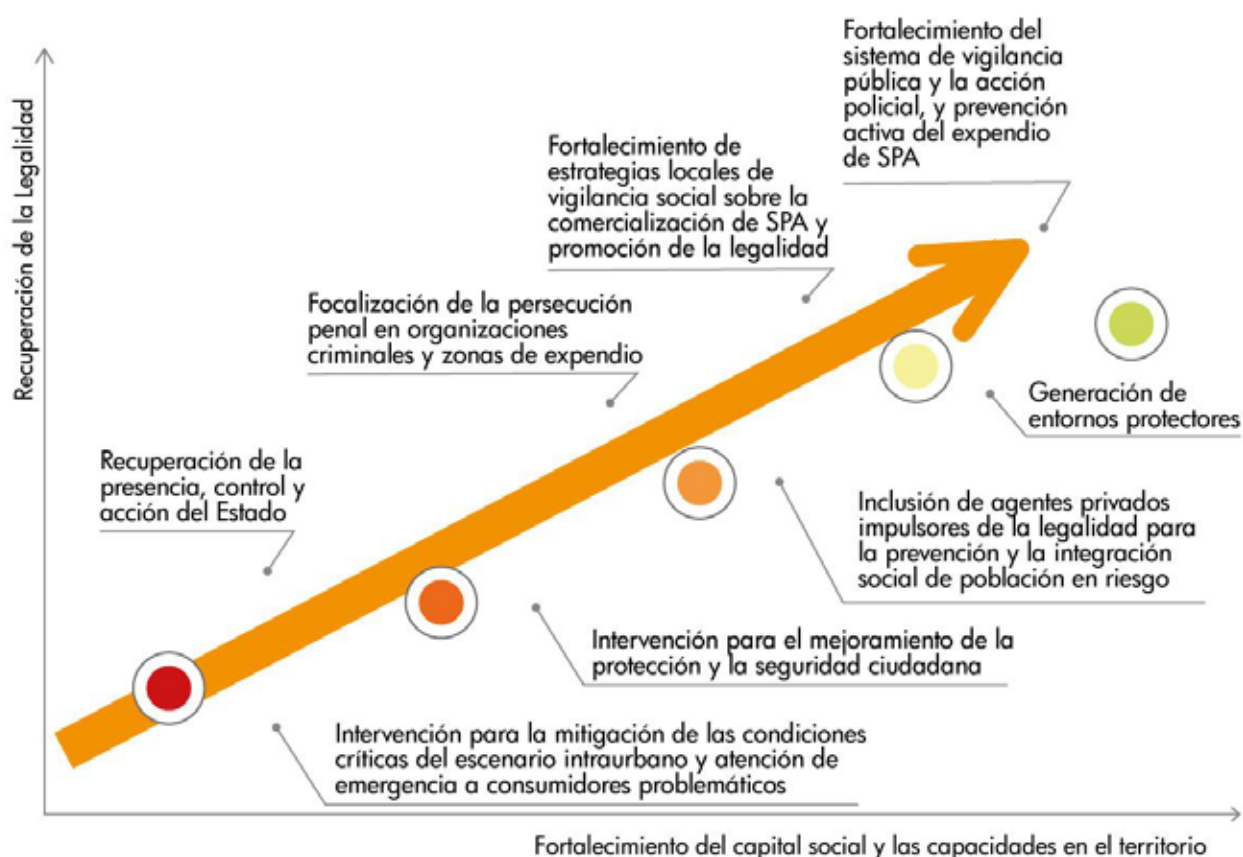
Recuperación de la Legalidad

Fortalecimiento del sistema de vigilancia pública y la acción policial, y prevención activa del expendio de SPA

Fortalecimiento de estrategias locales de vigilancia social sobre la comercialización de SPA y promoción de la legalidad

Focalización de la persecución penal en organizaciones criminales y zonas de expendio

Generación de entornos protectores

Recuperación de la presencia, control y acción del Estado

Inclusión de agentes privados impulsores de la legalidad para la prevención y la integración social de población en riesgo

Intervención para el mejoramiento de la protección y la seguridad ciudadana

Intervención para la mitigación de las condiciones críticas del escenario intraurbano y atención de emergencia a consumidores problemáticos

Fortalecimiento del capital social y las capacidades en el territorio